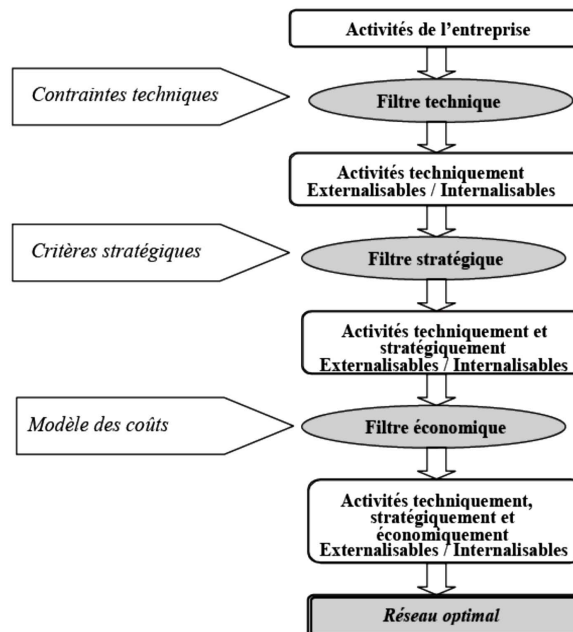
Activités de l’entreprise

Contraintes techniques

Filtre technique

Activités techniquement Externalisables / Internalisables

Critères stratégiques

Filtre stratégique

Activités techniquement et stratégiquement Externalisables / Internalisables

Modèle des coûts

Filtre économique

Activités techniquement, stratégiquement et économiquement Externalisables / Internalisables

Réseau optimal